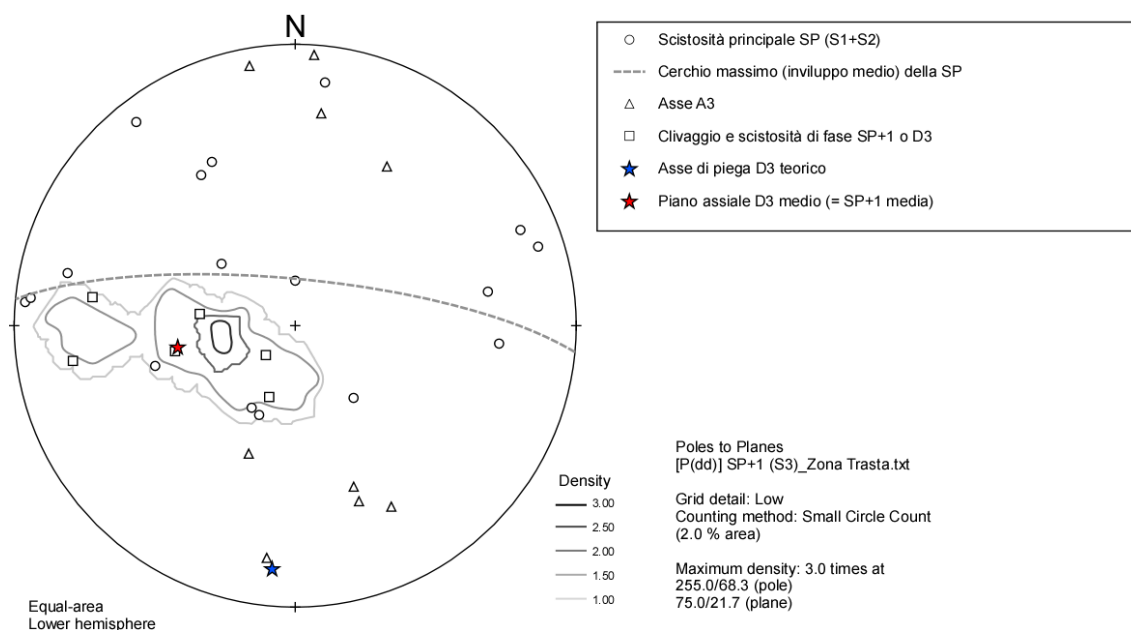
N

Scistosità principale SP (S1+S2)
Cerchio massimo (inviluppo medio) della SP
Asse A3
Clivaggio e scistosità di fase SP+1 o D3
Asse di piega D3 teorico
Piano assiale D3 medio (= SP+1 media)

Poles to Planes
[P(dd)] SP+1 (S3)_Zona Trasta.txt

Grid detail: Low
Counting method: Small Circle Count
(2.0 % area)

Maximum density: 3.0 times at
255.0/68.3 (pole)
75.0/21.7 (plane)

Density
3.00
2.50
2.00
1.50
1.00

Equal-area
Lower hemisphere